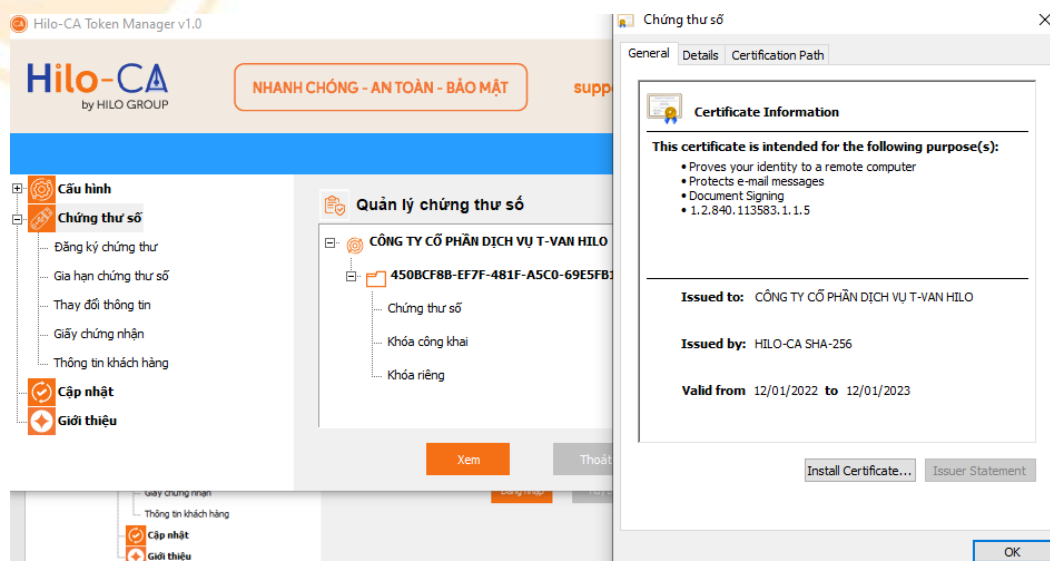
Hilo-CA Token Manager v1.0

Hilo-CA
by HILO GROUP

NHANH CHÓNG - AN TOÀN - BẢO MẬT

supp

Cấu hình
Chứng thư số
Đăng ký chứng thư
Gia hạn chứng thư số
Thay đổi thông tin
Giấy chứng nhận
Thông tin khách hàng
Cập nhật
Giới thiệu

Quản lý chứng thư số

CÔNG TY CỔ PHẦN DỊCH VỤ T-VAN HILO
450BCF8B-EF7F-481F-A5C0-69E5FB1
Chứng thư số
Khóa công khai
Khóa riêng

Xem
Thoát

Giấy chứng nhận
Thông tin khách hàng
Cập nhật
Giới thiệu

Chứng thư số

General Details Certification Path

Certificate Information

This certificate is intended for the following purpose(s):
• Proves your identity to a remote computer
• Protects e-mail messages
• Document Signing
• 1.2.840.113583.1.1.5

Issued to: CÔNG TY CỔ PHẦN DỊCH VỤ T-VAN HILO

Issued by: HILO-CA SHA-256

Valid from 12/01/2022 to 12/01/2023

Install Certificate... Issuer Statement

OK